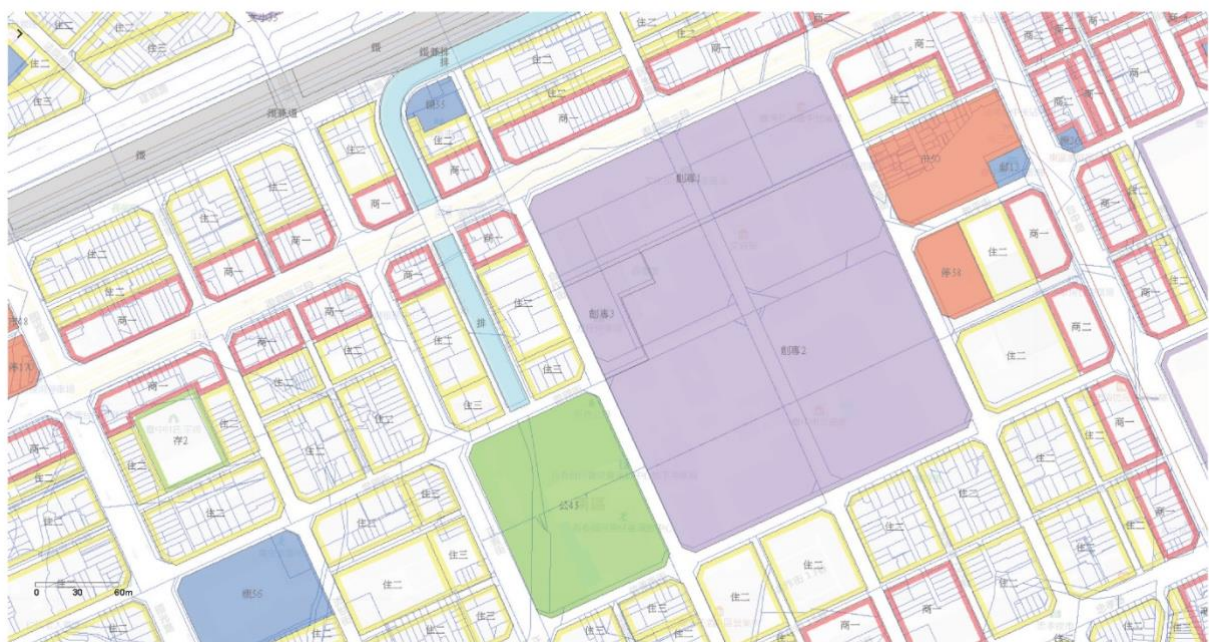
住二
住二
住三
住二
鐵
鐵路排
排
鐵路橋
鐵
機31
住二
住二
商一
住二
商一
住二
商二
商一
商二
住二
商二
商一
停30
機13
住二
商一
住二
商一
住二
商一
住二
商一
住二
創專1
住二
商一
住二
商一
商一
停38
住二
商一
住二
商一
住二
排
創專3
創專2
商二
住二
商一
住二
商一
住二
住二
住三
商一
住二
住三
停2
住二
公43
住二
商一
住二
住二
住二
住二
住二
住二
住三
住二
住二
住二
商一
住二
機56
住二
住二
住二
住二
住三
住二
住二
商一
住二
0
30
60m